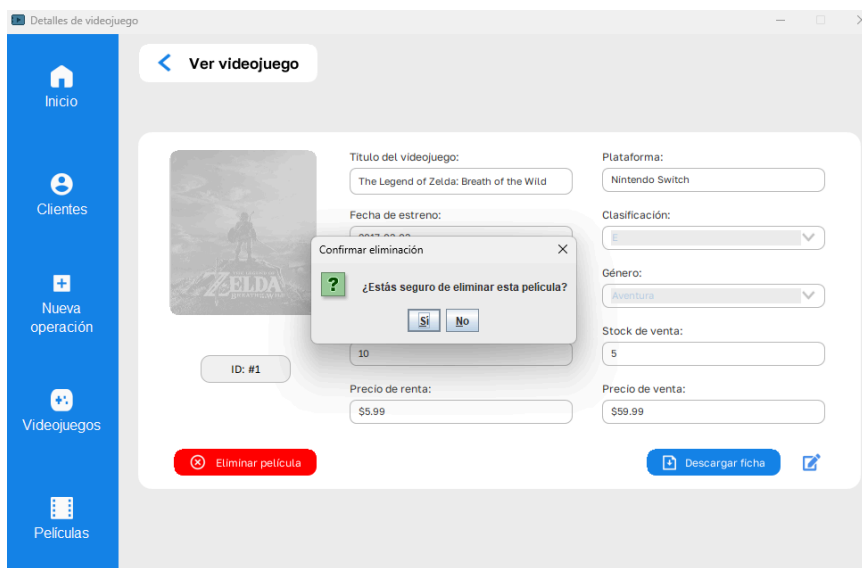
Detalles de videojuego

Inicio

Clientes

Nueva operación

Videojuegos

Películas

Ver videojuego

ZELDA

Titulo del videojuego:
The Legend of Zelda: Breath of the Wild

Plataforma:
Nintendo Switch

Fecha de estreno:
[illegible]

Clasificación:
E

Género:
Aventura

Stock de venta:
5

10

ID: #1

Precio de renta:
$5.99

Precio de venta:
$59.99

Eliminar película

Descargar ficha

Confirmar eliminación
¿Estás seguro de eliminar esta película?
Sí
No